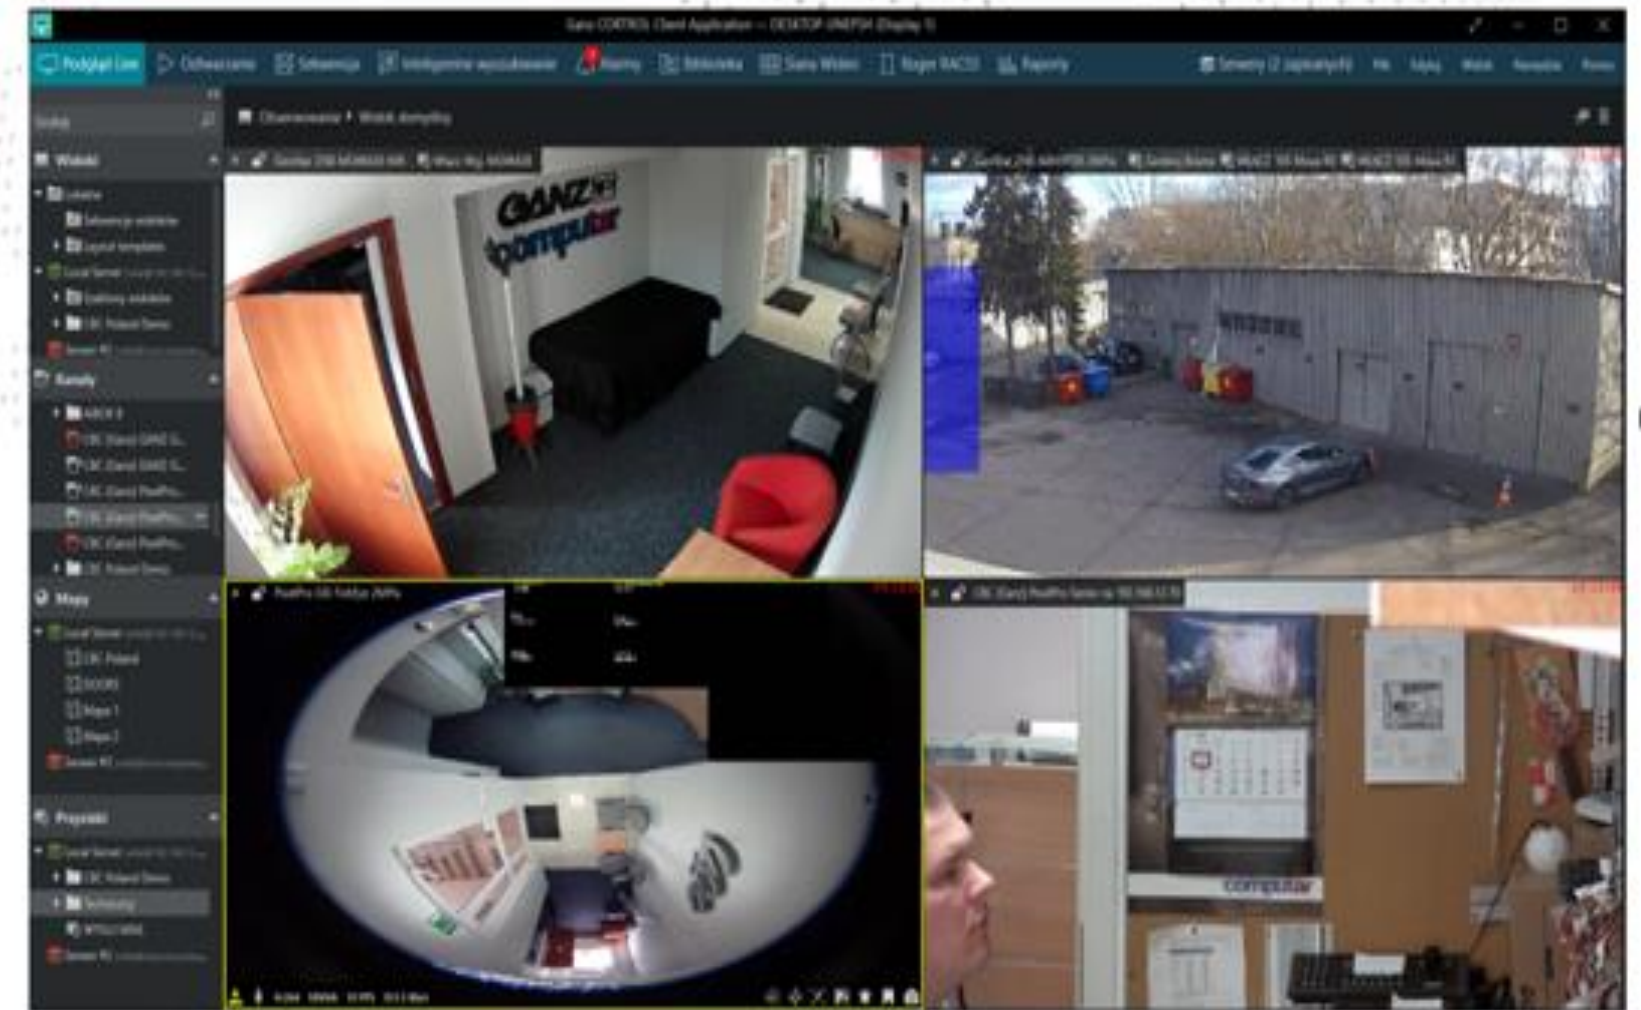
Ganz CORTROL Client Application — DESKTOP-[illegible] (Display 1)

Podgląd Live | Odtwarzanie | Sekwencja | Inteligentne wyszukiwanie | Alarmy | Biblioteka | Ściana Wideo | Rejestr RACSS | Raporty | Serwery (2 zalogowanych) | Plik | Fakty | Widok | Narzędzia | Pomoc

Szukaj

Widoki
Lokalne
Sekwencje widoków
Layout templates
Local Server
Domyślny widoków
CBC Poland Demo
Serwer #1

Kanały
ABCK II
CBC (Ganz) GANZ G...
CBC (Ganz) GANZ G...
CBC (Ganz) PixelPro...
CBC (Ganz) PixelPro...
CBC (Ganz) PixelPro...
CBC Poland Demo

Mapy
Local Server
CBC Poland
DOORS
Mapa 1
Mapa 2
Serwer #1

Przyciski
Local Server
CBC Poland Demo
Technolog
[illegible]
Serwer #1

Obserwowanie ▸ Widok domyślny

GANZ
computar

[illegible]

computar